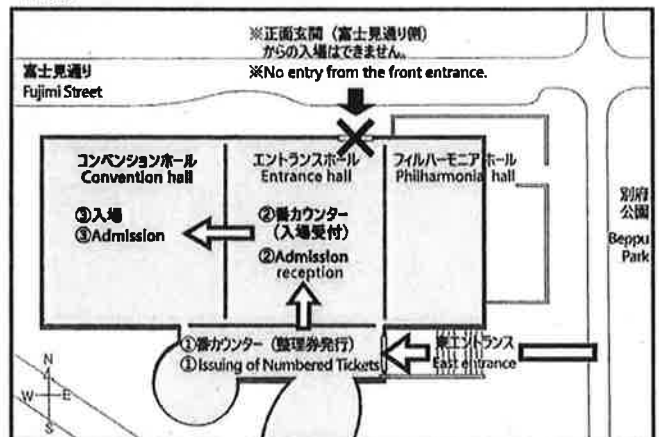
※正面玄関（富士見通り側）からの入場はできません。
※No entry from the front entrance.

富士見通り
Fujimi Street

コンベンションホール
Convention hall

③入場
③Admission

エントランスホール
Entrance hall

②番カウンター（入場受付）
②Admission reception

フィルハーモニアホール
Philharmonia hall

別府公園
Beppu Park

①番カウンター（整理券発行）
①Issuing of Numbered Tickets

東エントランス
East entrance

N
W
E
S